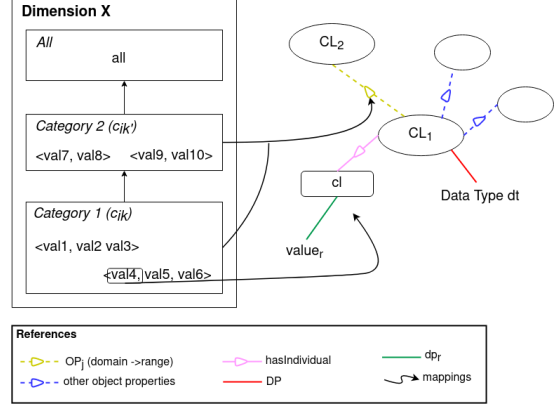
Dimension X

All

all

Category 2 ($c_{ik'}$)

<val7, val8>

<val9, val10>

Category 1 ($c_{ik}$)

<val1, val2 val3>

<val4, val5, val6>

$CL_2$

$CL_1$

cl

Data Type dt

$value_r$

References

$OP_j$ (domain ->range)

other object properties

hasIndividual

DP

$dp_r$

mappings